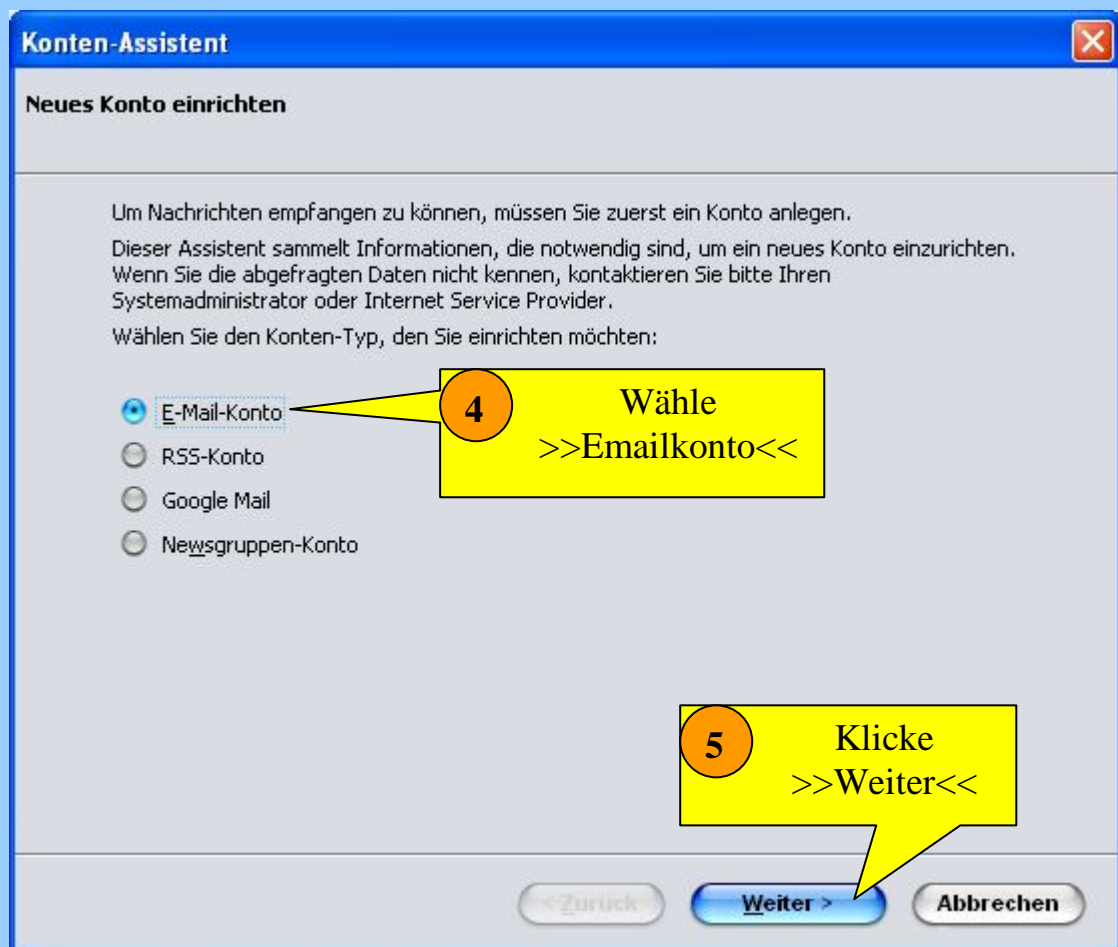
Konten-Assistent

Neues Konto einrichten

Um Nachrichten empfangen zu können, müssen Sie zuerst ein Konto anlegen.

Dieser Assistent sammelt Informationen, die notwendig sind, um ein neues Konto einzurichten. Wenn Sie die abgefragten Daten nicht kennen, kontaktieren Sie bitte Ihren Systemadministrator oder Internet Service Provider.

Wählen Sie den Konten-Typ, den Sie einrichten möchten:

E-Mail-Konto

RSS-Konto

Google Mail

Newsgruppen-Konto

4 Wähle >>Emailkonto<<

5 Klicke >>Weiter<<

< Zurück

Weiter >

Abbrechen